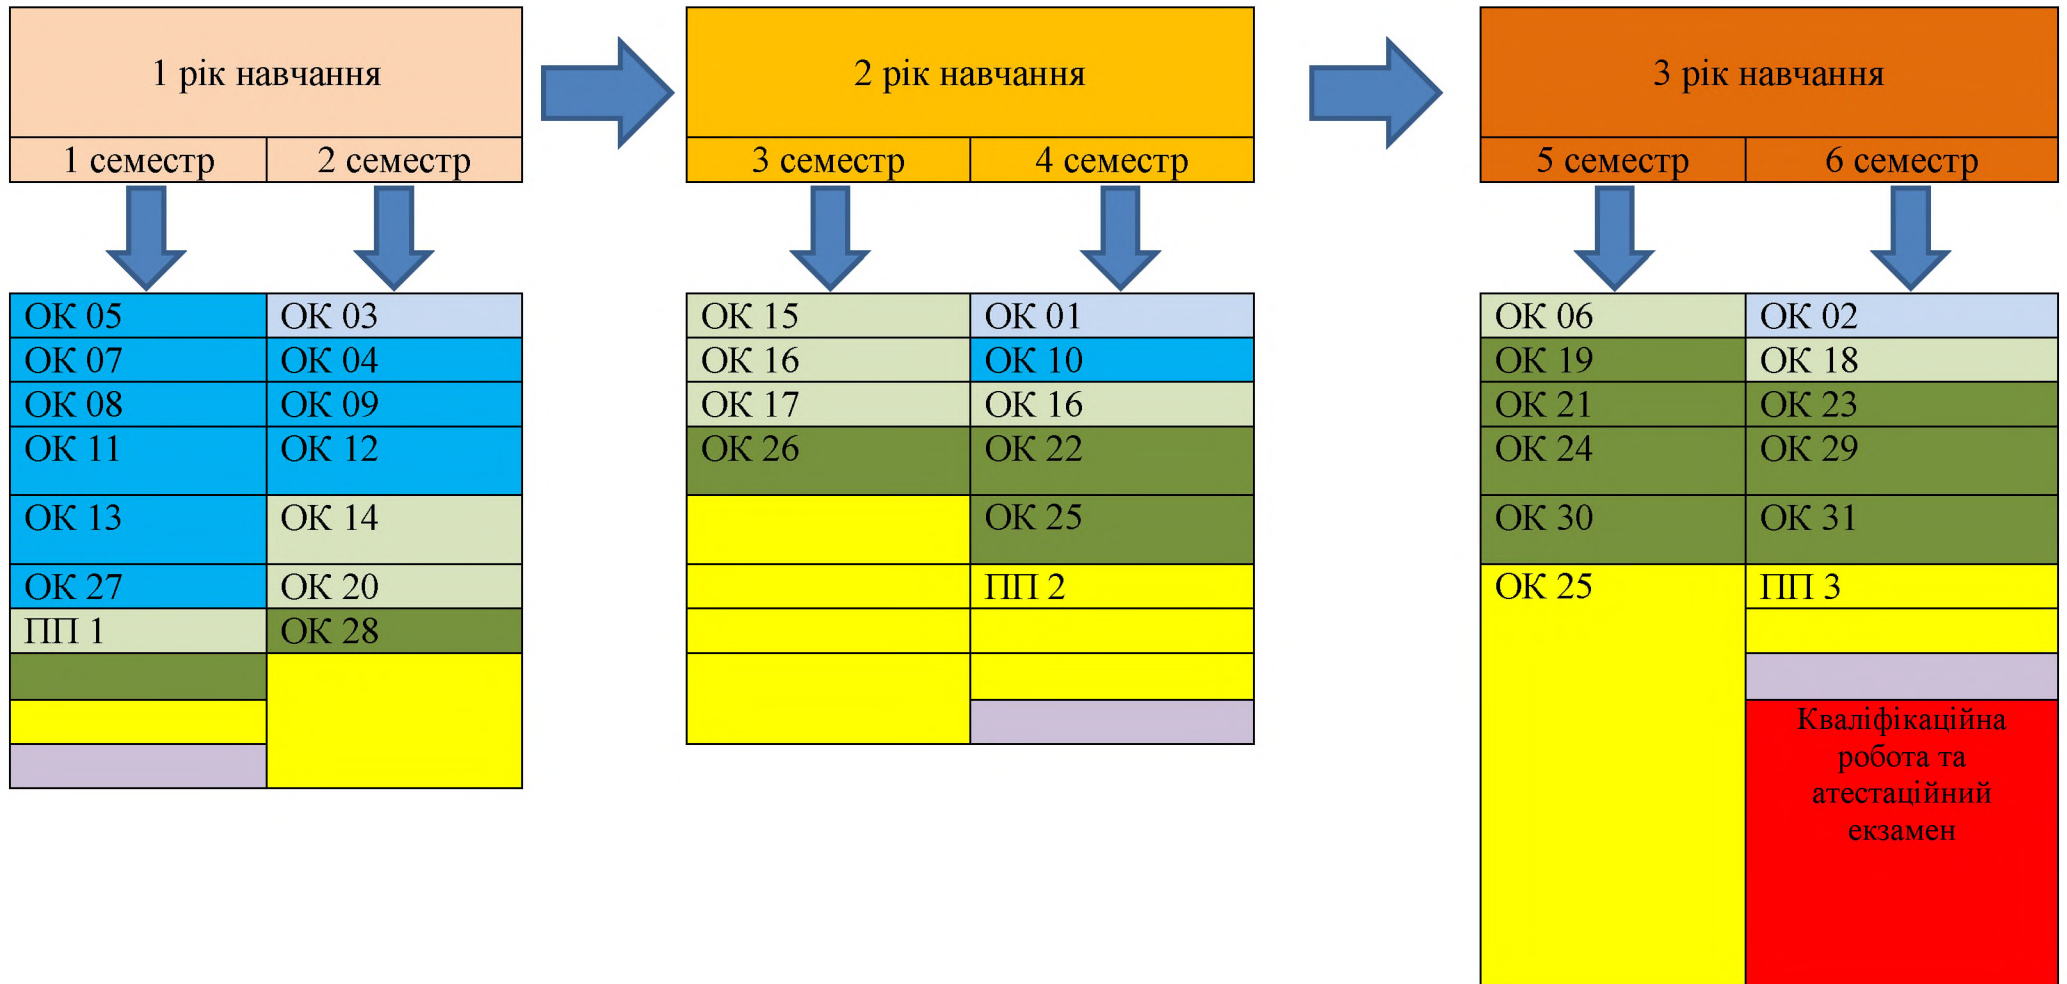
1 рік навчання

| 1 семестр | 2 семестр |
|---|---|
| ОК 05 | ОК 03 |
| ОК 07 | ОК 04 |
| ОК 08 | ОК 09 |
| ОК 11 | ОК 12 |
| ОК 13 | ОК 14 |
| ОК 27 | ОК 20 |
| ПП 1 | ОК 28 |

2 рік навчання

| 3 семестр | 4 семестр |
|---|---|
| ОК 15 | ОК 01 |
| ОК 16 | ОК 10 |
| ОК 17 | ОК 16 |
| ОК 26 | ОК 22 |
| | ОК 25 |
| | ПП 2 |

3 рік навчання

| 5 семестр | 6 семестр |
|---|---|
| ОК 06 | ОК 02 |
| ОК 19 | ОК 18 |
| ОК 21 | ОК 23 |
| ОК 24 | ОК 29 |
| ОК 30 | ОК 31 |
| ОК 25 | ПП 3 |
| | Кваліфікаційна робота та атестаційний екзамен |